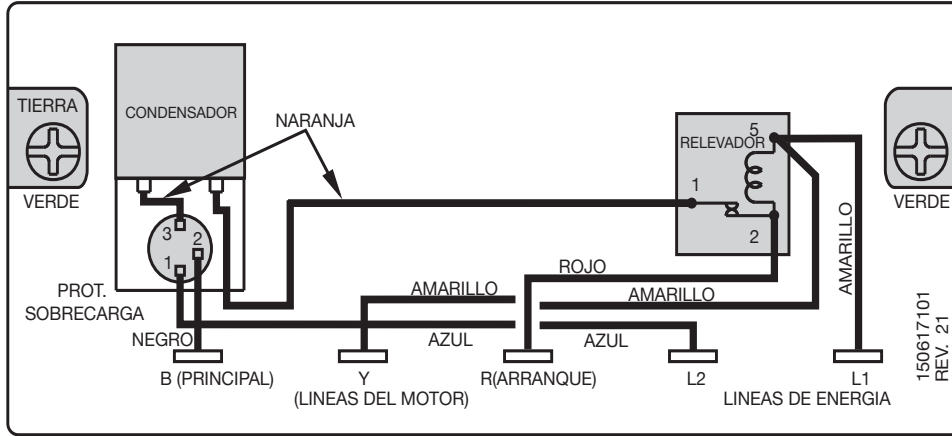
TIERRA

VERDE

CONDENSADOR

NARANJA

RELEVADOR

5

1

2

3

2

1

VERDE

AMARILLO

ROJO

AMARILLO

AMARILLO

PROT.
SOBRECARGA

NEGRO

AZUL

AZUL

B (PRINCIPAL)

Y
(LINEAS DEL MOTOR)

R(ARRANQUE)

L2

L1
LINEAS DE ENERGIA

150617101
REV. 21